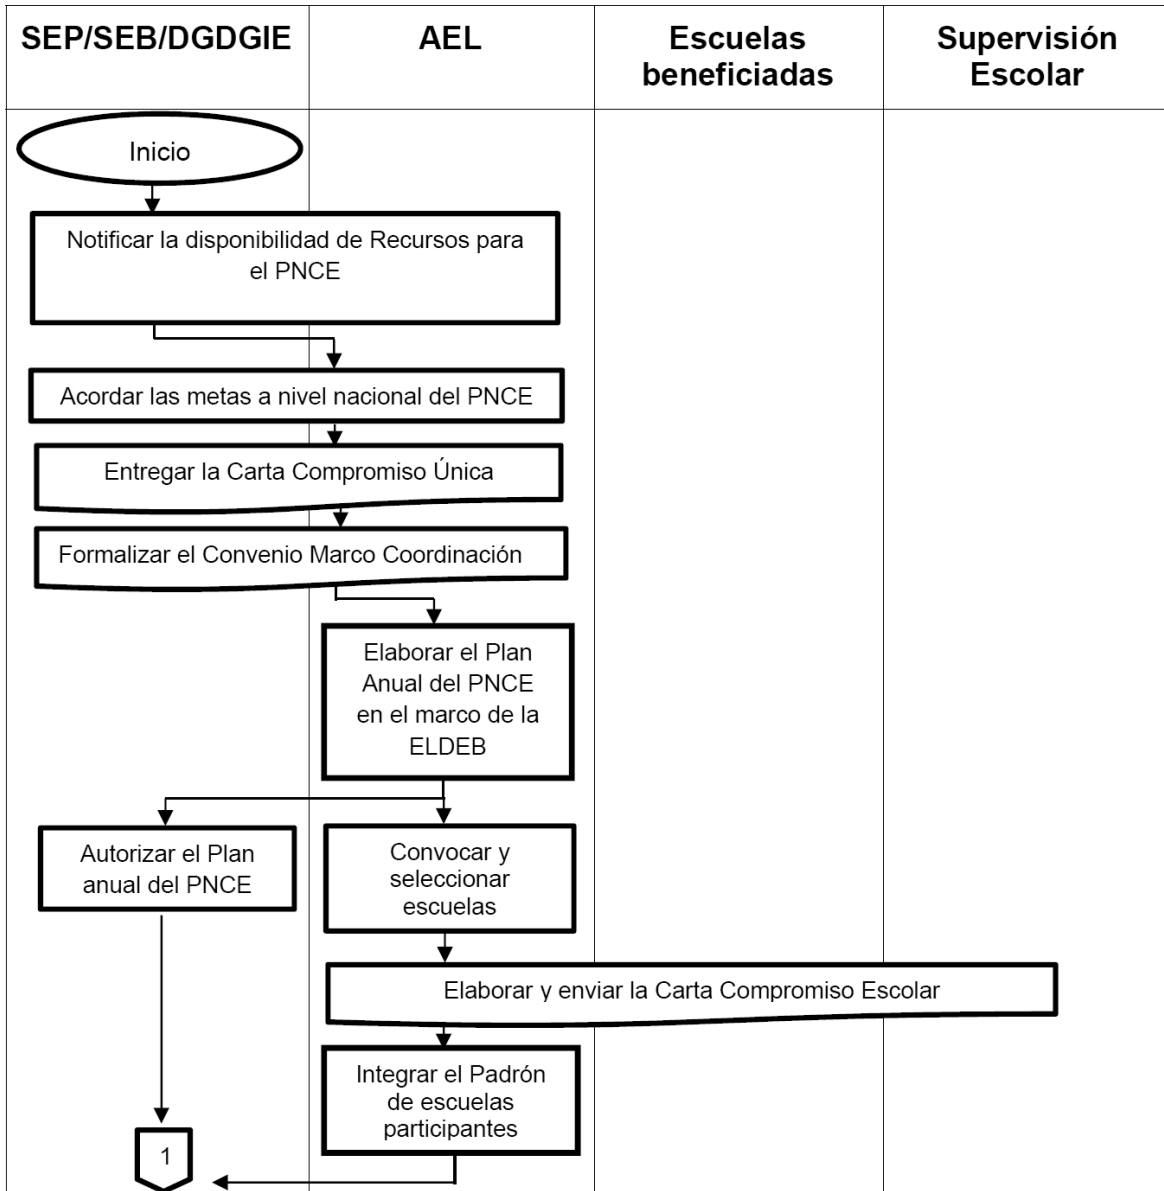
| SEP/SEB/DGDGIE | AEL | Escuelas beneficiadas | Supervisión Escolar |
|---|---|---|---|

Inicio

Notificar la disponibilidad de Recursos para el PNCE

Acordar las metas a nivel nacional del PNCE

Entregar la Carta Compromiso Única

Formalizar el Convenio Marco Coordinación

Elaborar el Plan Anual del PNCE en el marco de la ELDEB

Autorizar el Plan anual del PNCE

Convocar y seleccionar escuelas

Elaborar y enviar la Carta Compromiso Escolar

Integrar el Padrón de escuelas participantes

1